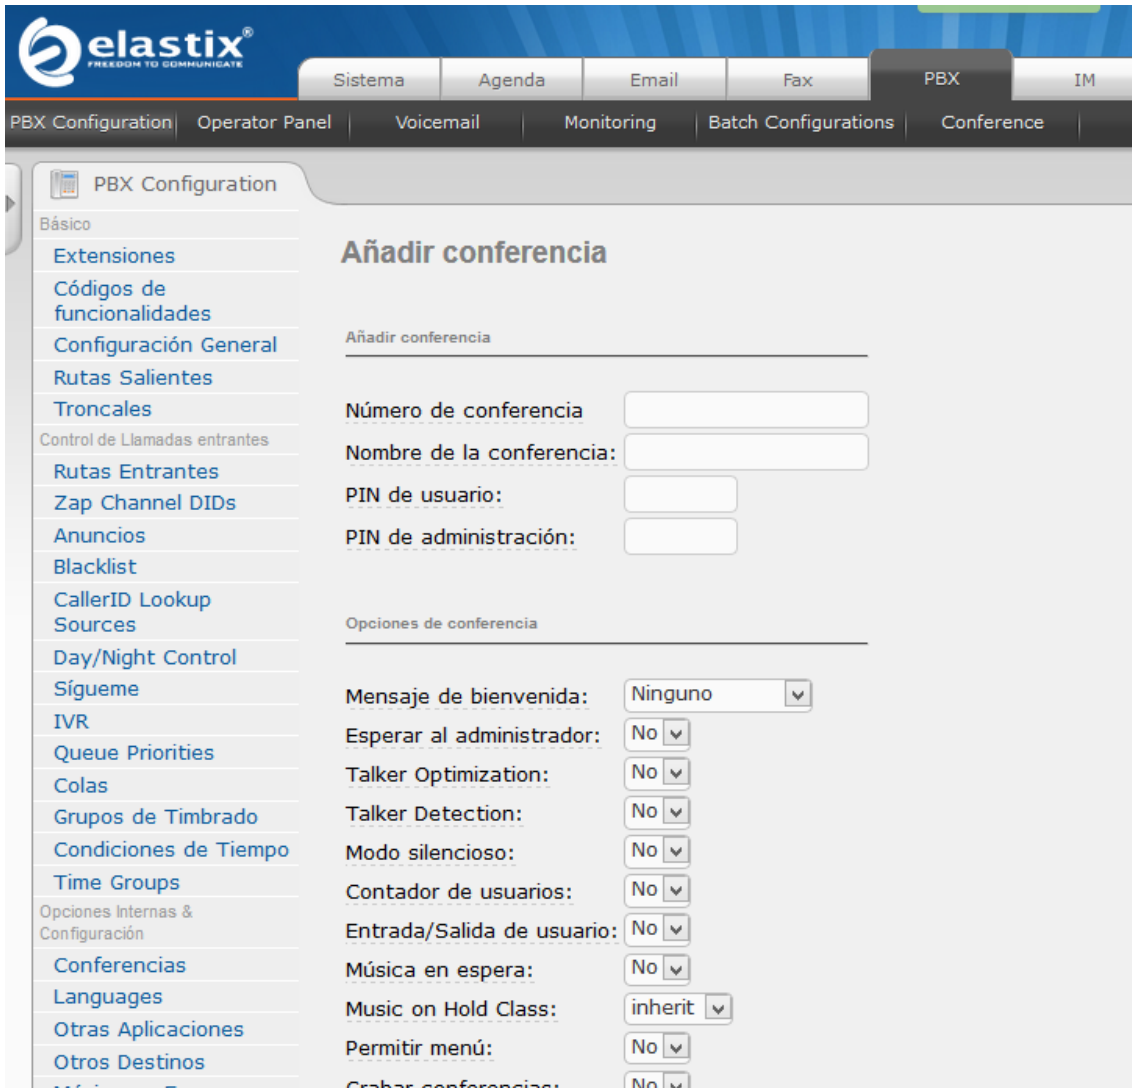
elastix®
FREEDOM TO COMMUNICATE

Sistema | Agenda | Email | Fax | PBX | IM

PBX Configuration | Operator Panel | Voicemail | Monitoring | Batch Configurations | Conference

PBX Configuration

Básico
Extensiones
Códigos de funcionalidades
Configuración General
Rutas Salientes
Troncales
Control de Llamadas entrantes
Rutas Entrantes
Zap Channel DIDs
Anuncios
Blacklist
CallerID Lookup Sources
Day/Night Control
Sígueme
IVR
Queue Priorities
Colas
Grupos de Timbrado
Condiciones de Tiempo
Time Groups
Opciones Internas & Configuración
Conferencias
Languages
Otras Aplicaciones
Otros Destinos
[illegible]

Añadir conferencia

Añadir conferencia

Número de conferencia
Nombre de la conferencia:
PIN de usuario:
PIN de administración:

Opciones de conferencia

Mensaje de bienvenida: Ninguno
Esperar al administrador: No
Talker Optimization: No
Talker Detection: No
Modo silencioso: No
Contador de usuarios: No
Entrada/Salida de usuario: No
Música en espera: No
Music on Hold Class: inherit
Permitir menú: No
Grabar conferencias: No